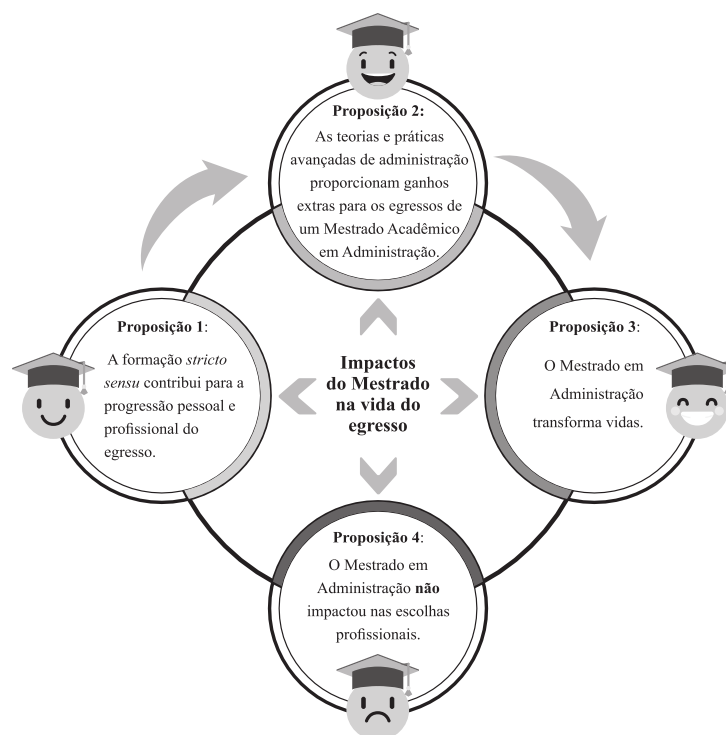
Proposição 2:
As teorias e práticas avançadas de administração proporcionam ganhos extras para os egressos de um Mestrado Acadêmico em Administração.

Proposição 1:
A formação *stricto sensu* contribui para a progressão pessoal e profissional do egresso.

Impactos do Mestrado na vida do egresso

Proposição 3:
O Mestrado em Administração transforma vidas.

Proposição 4:
O Mestrado em Administração **não** impactou nas escolhas profissionais.